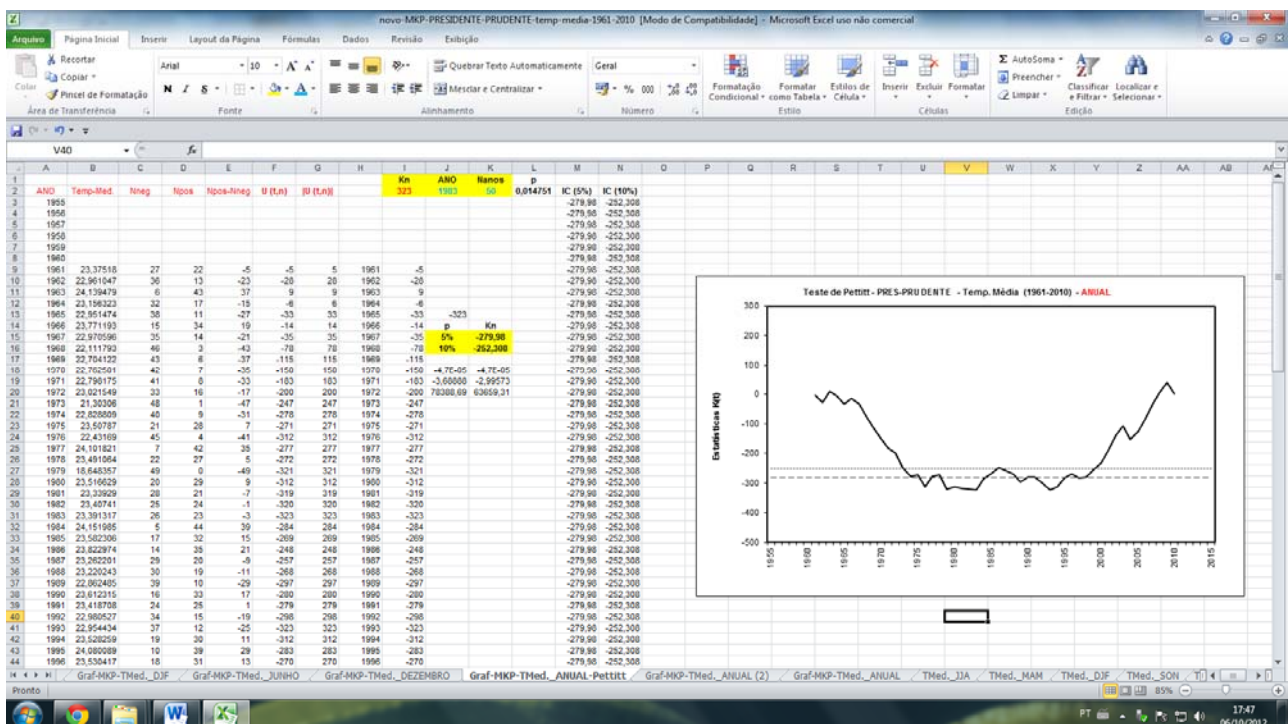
novo-MKP-PRESIDENTE-PRUDENTE-temp-media-1961-2010 [Modo de Compatibilidade] - Microsoft Excel uso não comercial

Arquivo | Página Inicial | Inserir | Layout da Página | Fórmulas | Dados | Revisão | Exibição

Recortar
Copiar
Colar
Pincel de Formatação
Área de Transferência
Arial 10
N I S
Fonte
Quebrar Texto Automaticamente
Mesclar e Centralizar
Alinhamento
Geral
% 000
Número
Formatação Condicional | Formatar como Tabela | Estilos de Célula
Estilo
Inserir | Excluir | Formatar
Células
AutoSoma
Preencher
Limpar
Classificar e Filtrar | Localizar e Selecionar
Edição

V40

| | A | B | C | D | E | F | G | H | I | J | K | L | M | N |
|---|---|---|---|---|---|---|---|---|---|---|---|---|---|---|
| 1 | | | | | | | | | Kn | ANO | Nanos | p | | |
| 2 | ANO | Temp-Med. | Nneg | Npos | Npos-Nneg | U (t,n) | \|U (t,n)\| | | 323 | 1983 | 50 | 0,014751 | IC (5%) | IC (10%) |
| 3 | 1955 | | | | | | | | | | | | -279,98 | -252,308 |
| 4 | 1956 | | | | | | | | | | | | -279,98 | -252,308 |
| 5 | 1957 | | | | | | | | | | | | -279,98 | -252,308 |
| 6 | 1958 | | | | | | | | | | | | -279,98 | -252,308 |
| 7 | 1959 | | | | | | | | | | | | -279,98 | -252,308 |
| 8 | 1960 | | | | | | | | | | | | -279,98 | -252,308 |
| 9 | 1961 | 23,37518 | 27 | 22 | -5 | -5 | 5 | 1961 | -5 | | | | -279,98 | -252,308 |
| 10 | 1962 | 22,961047 | 36 | 13 | -23 | -28 | 28 | 1962 | -28 | | | | -279,98 | -252,308 |
| 11 | 1963 | 24,139479 | 6 | 43 | 37 | 9 | 9 | 1963 | 9 | | | | -279,98 | -252,308 |
| 12 | 1964 | 23,156323 | 32 | 17 | -15 | -6 | 6 | 1964 | -6 | | | | -279,98 | -252,308 |
| 13 | 1965 | 22,951474 | 38 | 11 | -27 | -33 | 33 | 1965 | -33 | -323 | | | -279,98 | -252,308 |
| 14 | 1966 | 23,771193 | 15 | 34 | 19 | -14 | 14 | 1966 | -14 | p | Kn | | -279,98 | -252,308 |
| 15 | 1967 | 22,970596 | 35 | 14 | -21 | -35 | 35 | 1967 | -35 | 5% | -279,98 | | -279,98 | -252,308 |
| 16 | 1968 | 22,111793 | 46 | 3 | -43 | -78 | 78 | 1968 | -78 | 10% | -252,308 | | -279,98 | -252,308 |
| 17 | 1969 | 22,704122 | 43 | 6 | -37 | -115 | 115 | 1969 | -115 | | | | -279,98 | -252,308 |
| 18 | 1970 | 22,762501 | 42 | 7 | -35 | -150 | 150 | 1970 | -150 | -4,7E-05 | -4,7E-05 | | -279,98 | -252,308 |
| 19 | 1971 | 22,798175 | 41 | 8 | -33 | -183 | 183 | 1971 | -183 | -3,68888 | -2,99573 | | -279,98 | -252,308 |
| 20 | 1972 | 23,021549 | 33 | 16 | -17 | -200 | 200 | 1972 | -200 | 78388,69 | 63659,31 | | -279,98 | -252,308 |
| 21 | 1973 | 21,30306 | 48 | 1 | -47 | -247 | 247 | 1973 | -247 | | | | -279,98 | -252,308 |
| 22 | 1974 | 22,828809 | 40 | 9 | -31 | -278 | 278 | 1974 | -278 | | | | -279,98 | -252,308 |
| 23 | 1975 | 23,50787 | 21 | 28 | 7 | -271 | 271 | 1975 | -271 | | | | -279,98 | -252,308 |
| 24 | 1976 | 22,43169 | 45 | 4 | -41 | -312 | 312 | 1976 | -312 | | | | -279,98 | -252,308 |
| 25 | 1977 | 24,101821 | 7 | 42 | 35 | -277 | 277 | 1977 | -277 | | | | -279,98 | -252,308 |
| 26 | 1978 | 23,491064 | 22 | 27 | 5 | -272 | 272 | 1978 | -272 | | | | -279,98 | -252,308 |
| 27 | 1979 | 18,648357 | 49 | 0 | -49 | -321 | 321 | 1979 | -321 | | | | -279,98 | -252,308 |
| 28 | 1980 | 23,516629 | 20 | 29 | 9 | -312 | 312 | 1980 | -312 | | | | -279,98 | -252,308 |
| 29 | 1981 | 23,33929 | 28 | 21 | -7 | -319 | 319 | 1981 | -319 | | | | -279,98 | -252,308 |
| 30 | 1982 | 23,40741 | 25 | 24 | -1 | -320 | 320 | 1982 | -320 | | | | -279,98 | -252,308 |
| 31 | 1983 | 23,391317 | 26 | 23 | -3 | -323 | 323 | 1983 | -323 | | | | -279,98 | -252,308 |
| 32 | 1984 | 24,151985 | 5 | 44 | 39 | -284 | 284 | 1984 | -284 | | | | -279,98 | -252,308 |
| 33 | 1985 | 23,582306 | 17 | 32 | 15 | -269 | 269 | 1985 | -269 | | | | -279,98 | -252,308 |
| 34 | 1986 | 23,822974 | 14 | 35 | 21 | -248 | 248 | 1986 | -248 | | | | -279,98 | -252,308 |
| 35 | 1987 | 23,262201 | 29 | 20 | -9 | -257 | 257 | 1987 | -257 | | | | -279,98 | -252,308 |
| 36 | 1988 | 23,220243 | 30 | 19 | -11 | -268 | 268 | 1988 | -268 | | | | -279,98 | -252,308 |
| 37 | 1989 | 22,862485 | 39 | 10 | -29 | -297 | 297 | 1989 | -297 | | | | -279,98 | -252,308 |
| 38 | 1990 | 23,612315 | 16 | 33 | 17 | -280 | 280 | 1990 | -280 | | | | -279,98 | -252,308 |
| 39 | 1991 | 23,418708 | 24 | 25 | 1 | -279 | 279 | 1991 | -279 | | | | -279,98 | -252,308 |
| 40 | 1992 | 22,980527 | 34 | 15 | -19 | -298 | 298 | 1992 | -298 | | | | -279,98 | -252,308 |
| 41 | 1993 | 22,954434 | 37 | 12 | -25 | -323 | 323 | 1993 | -323 | | | | -279,98 | -252,308 |
| 42 | 1994 | 23,528259 | 19 | 30 | 11 | -312 | 312 | 1994 | -312 | | | | -279,98 | -252,308 |
| 43 | 1995 | 24,080089 | 10 | 39 | 29 | -283 | 283 | 1995 | -283 | | | | -279,98 | -252,308 |
| 44 | 1996 | 23,530417 | 18 | 31 | 13 | -270 | 270 | 1996 | -270 | | | | -279,98 | -252,308 |

Teste de Pettitt - PRES-PRUDENTE - Temp. Média (1961-2010) - ANUAL
300
200
100
0
-100
-200
-300
-400
-500
Estatística k(t)
1955 1960 1965 1970 1975 1980 1985 1990 1995 2000 2005 2010 2015

Graf-MKP-TMed._DJF | Graf-MKP-TMed._JUNHO | Graf-MKP-TMed._DEZEMBRO | Graf-MKP-TMed._ANUAL-Pettitt | Graf-MKP-TMed._ANUAL (2) | Graf-MKP-TMed._ANUAL | TMed._JJA | TMed._MAM | TMed._DJF | TMed._SON
Pronto
85%
PT
17:47
06/10/2012